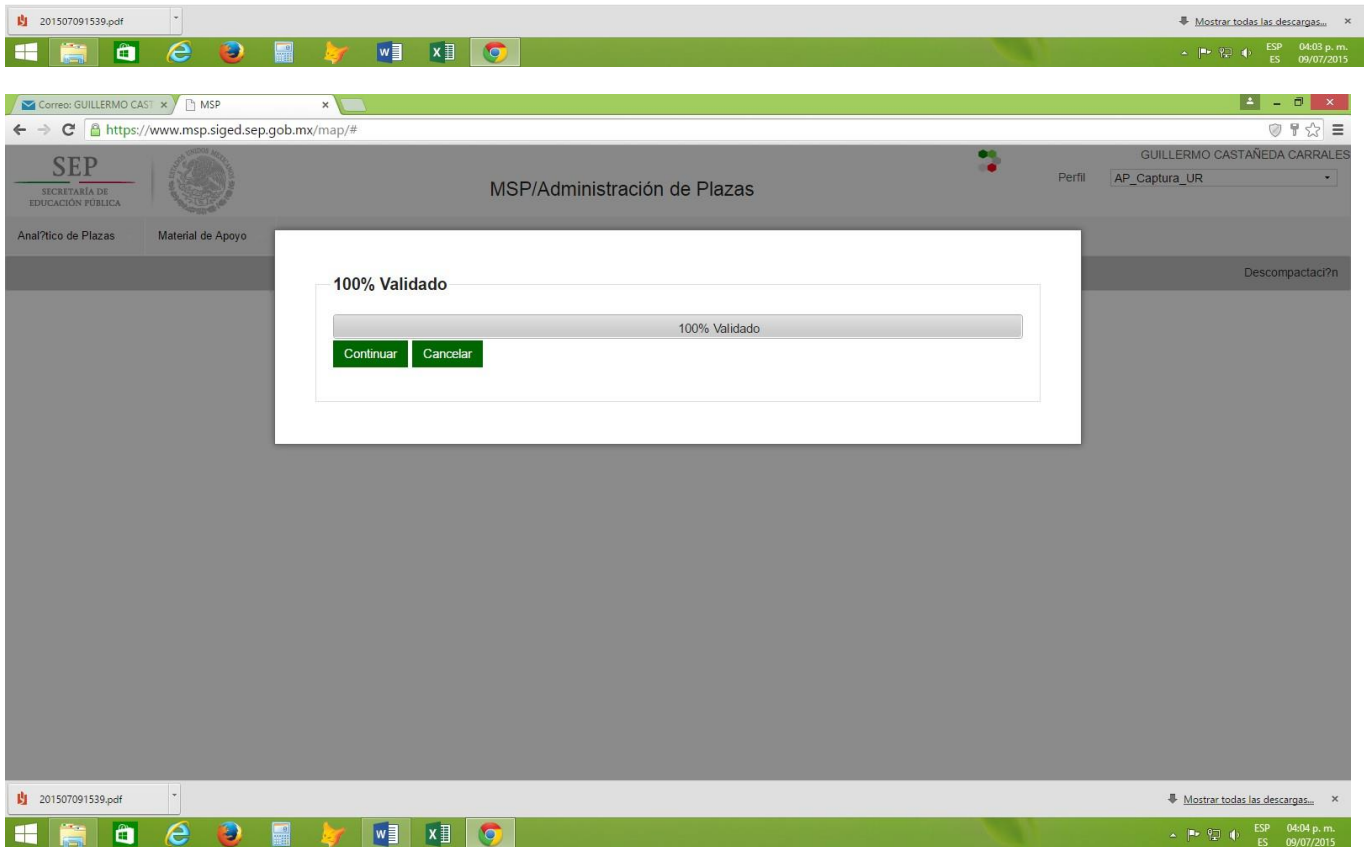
201507091539.pdf

Mostrar todas las descargas... ×

ESP ES 04:03 p. m. 09/07/2015

Correo: GUILLERMO CAST ×
MSP ×

https://www.msp.siged.sep.gob.mx/map/#

SEP
SECRETARÍA DE EDUCACIÓN PÚBLICA

MSP/Administración de Plazas

GUILLERMO CASTAÑEDA CARRALES
Perfil AP_Captura_UR

Anal?tico de Plazas
Material de Apoyo

Descompactaci?n

100% Validado

100% Validado

Continuar
Cancelar

201507091539.pdf

Mostrar todas las descargas... ×

ESP ES 04:04 p. m. 09/07/2015